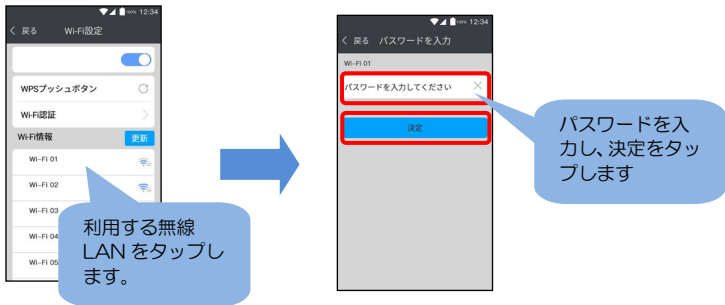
100% 12:34
< 戻る Wi-Fi設定
WPSプッシュボタン
Wi-Fi認証
Wi-Fi情報
更新
Wi-Fi 01
Wi-Fi 02
Wi-Fi 03
Wi-Fi 04
Wi-Fi 05
利用する無線 LAN をタップします。

100% 12:34
< 戻る パスワードを入力
Wi-Fi 01
パスワードを入力してください
決定
パスワードを入力し、決定をタップします